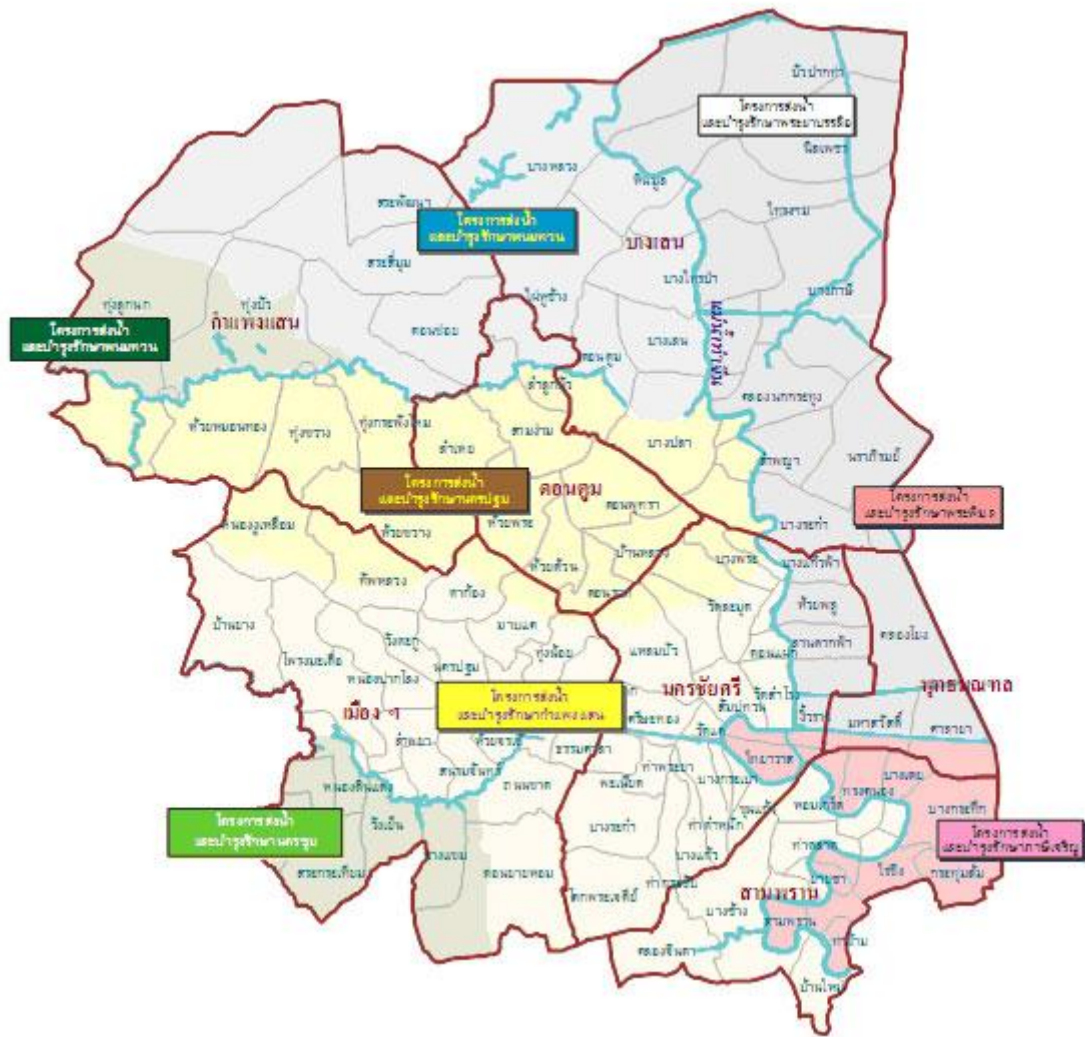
โครงการส่งน้ำ และบำรุงรักษาพระยาบรรลือ

โครงการส่งน้ำ และบำรุงรักษาพนมทวน

โครงการส่งน้ำ และบำรุงรักษาพนมทวน

โครงการส่งน้ำ และบำรุงรักษานครปฐม

โครงการส่งน้ำ และบำรุงรักษาพระพิมล

โครงการส่งน้ำ และบำรุงรักษากำแพงแสน

โครงการส่งน้ำ และบำรุงรักษานครชุม

โครงการส่งน้ำ และบำรุงรักษาภาษีเจริญ

บางเลน

กำแพงแสน

ดอนตูม

นครชัยศรี

พุทธมณฑล

เมือง ฯ

สามพราน

บัวปากท่า

นิลเพชร

บางหลวง

ดอนตูม

ไผ่หูช้าง

บางไทรป่า

บางเลน

บางภาษี

ไทรงาม

สระพัฒนา

สระสี่มุม

ทุ่งลูกนก

ทุ่งบัว

ดอนข่อย

คลองนกกระทุง

ลำลูกบัว

สามง่าม

บางปลา

ลำพญา

ห้วยหมอนทอง

ทุ่งขวาง

ทุ่งกระพังโหม

ลำเหย

ห้วยพระ

ดอนพุทรา

บางระกำ

นราภิรมย์

หนองงูเหลือม

ห้วยขวาง

ห้วยด้วน

บ้านหลวง

ดอนรวก

บางพระ

บางแก้วฟ้า

ทัพหลวง

ตาก้อง

มาบแค

วัดละมุด

ห้วยพลู

คลองโยง

บ้านยาง

วังตะกู

ทุ่งน้อย

แหลมบัว

งิ้วราย

สนามจันทร์

โพรงมะเดื่อ

หนองปากโลง

นครปฐม

ดอนแฝก

วัดสำโรง

ศีรษะทอง

ขุนแก้ว

ศาลายา

ไทยาวาส

มหาสวัสดิ์

สัมปทวน

ลำพยา

ห้วยจรเข้

ธรรมศาลา

บางแขม

พระประโทน

ถนนขาด

ท่าพระยา

พะเนียด

บางกระเบา

บางเตย

คลองใหม่

บางกระทึก

หนองดินแดง

วังเย็น

ท่าตำหนัก

ท่าข้าม

ไร่ขิง

กระทุ่มล้ม

บางช้าง

ท่ากระชับ

บางระกำ

ตลาดจินดา

สามพราน

บางแก้ว

ดอนยายหอม

บางหลวง

สระกะเทียม

คลองจินดา

ทรงคนอง

บ้านใหม่

ยายชา

อ้อมใหญ่

ท่าตลาด

หอมเกร็ด

ท่าข้าม

คลองจินดา